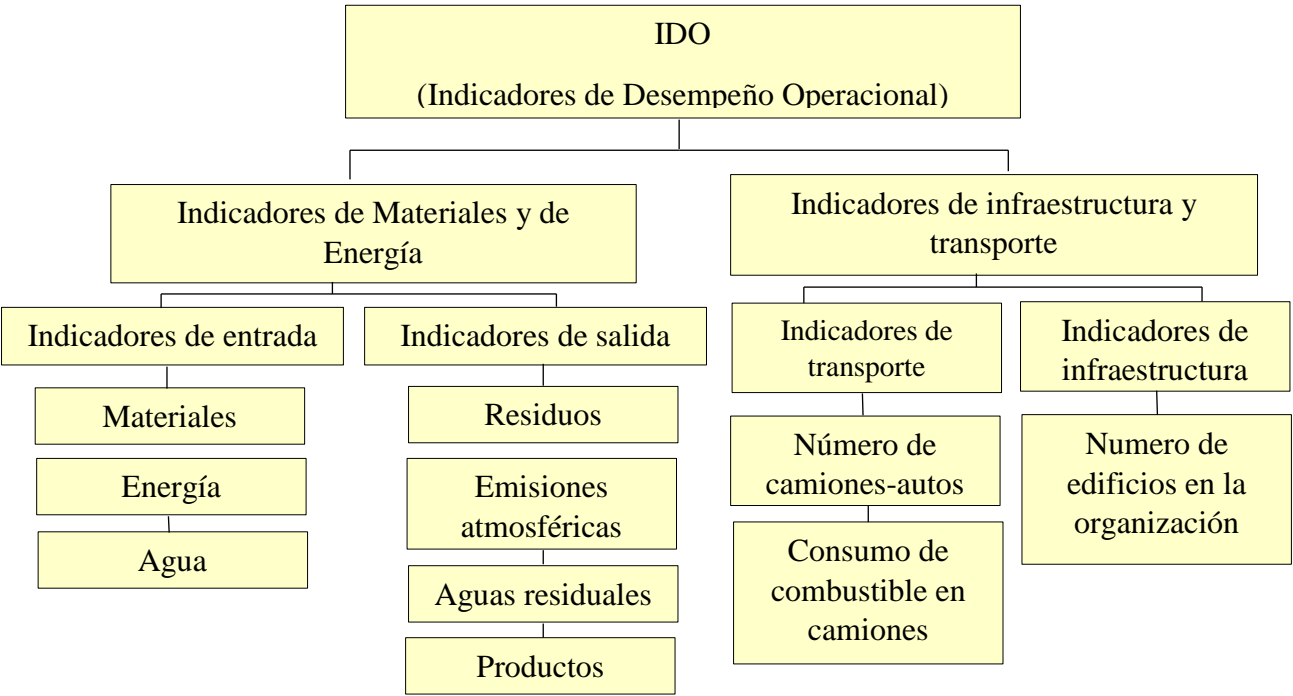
IDO

(Indicadores de Desempeño Operacional)

Indicadores de Materiales y de Energía

Indicadores de infraestructura y transporte

Indicadores de entrada

Materiales

Energía

Agua

Indicadores de salida

Residuos

Emisiones atmosféricas

Aguas residuales

Productos

Indicadores de transporte

Número de camiones-autos

Consumo de combustible en camiones

Indicadores de infraestructura

Numero de edificios en la organización